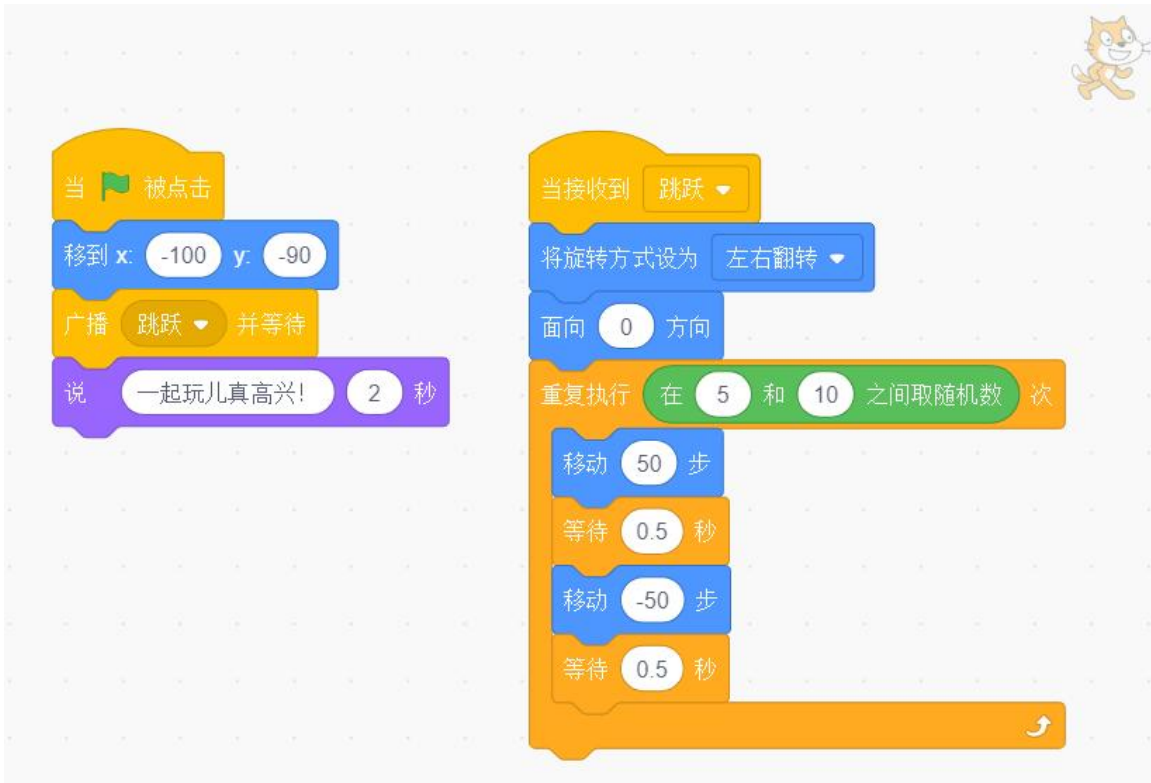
当 被点击
移到 x: -100 y: -90
广播 跳跃 并等待
说 一起玩儿真高兴! 2 秒

当接收到 跳跃
将旋转方式设为 左右翻转
面向 0 方向
重复执行 在 5 和 10 之间取随机数 次
移动 50 步
等待 0.5 秒
移动 -50 步
等待 0.5 秒